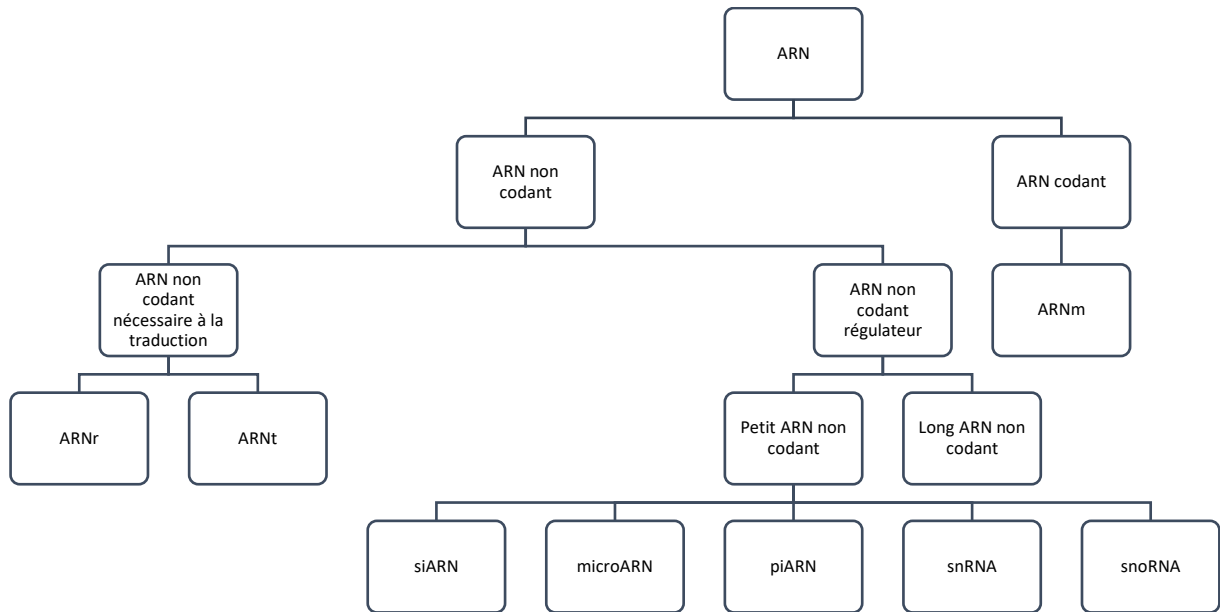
ARN

ARN non codant

ARN codant

ARN non codant nécessaire à la traduction

ARN non codant régulateur

ARNm

ARNr

ARNt

Petit ARN non codant

Long ARN non codant

siARN

microARN

piARN

snRNA

snoRNA